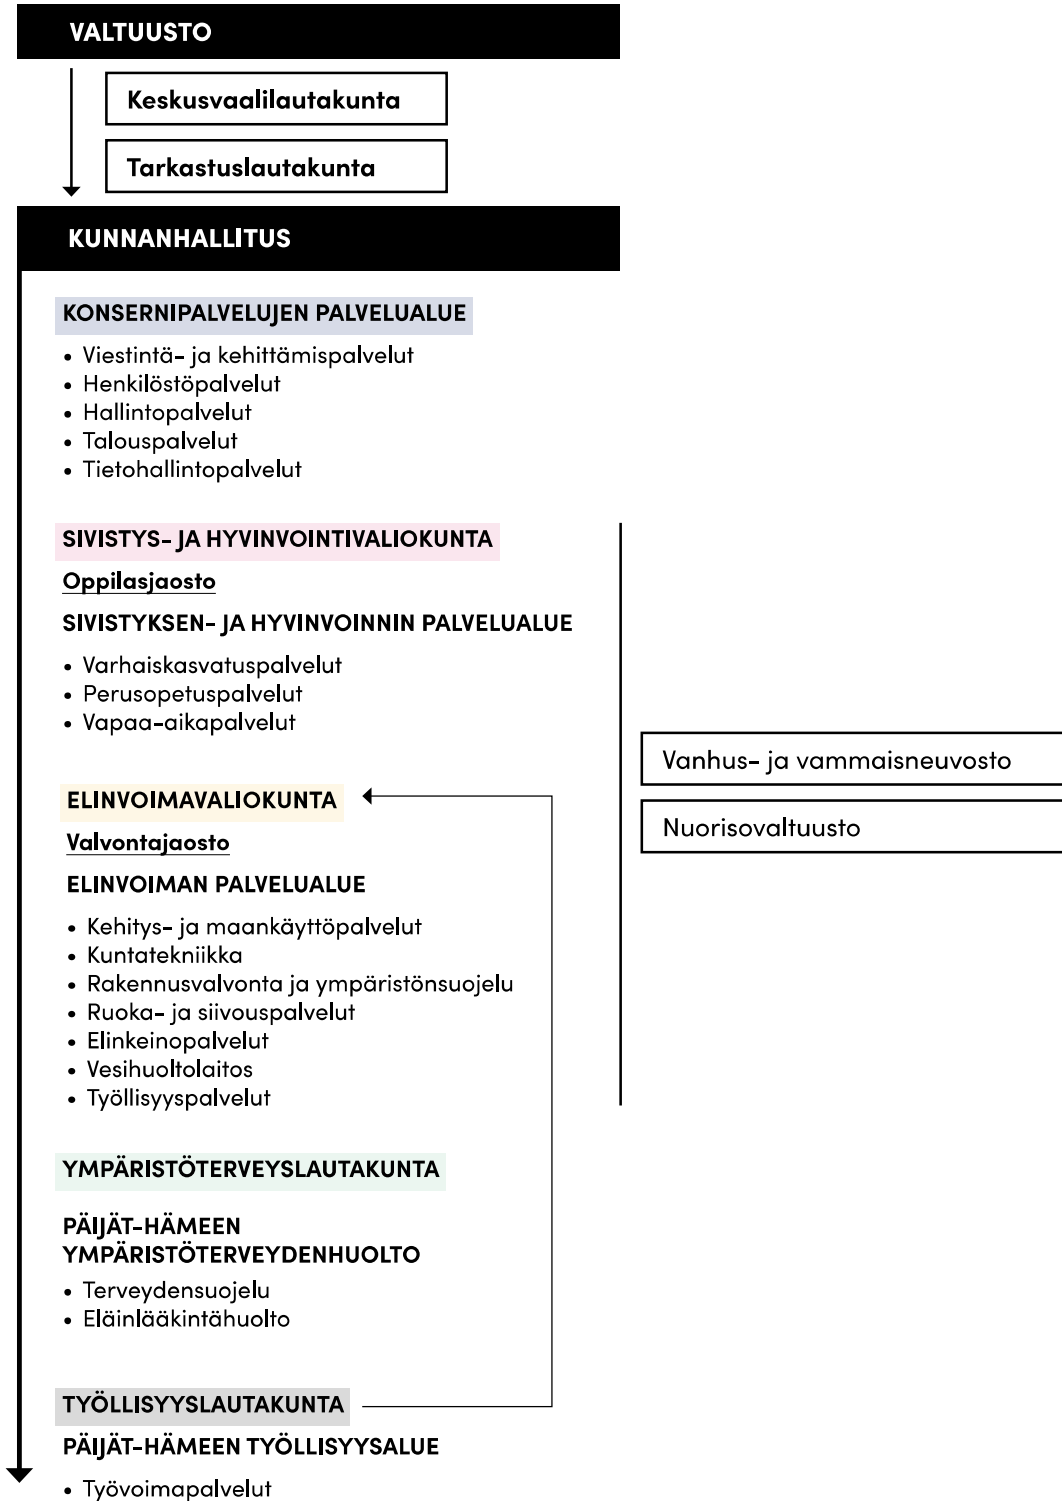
VALTUUSTO

Keskusvaalilautakunta

Tarkastuslautakunta

KUNNANHALLITUS

KONSERNIPALVELUJEN PALVELUALUE

• Viestintä- ja kehittämispalvelut
• Henkilöstöpalvelut
• Hallintopalvelut
• Talouspalvelut
• Tietohallintopalvelut

SIVISTYS- JA HYVINVOINTIVALIOKUNTA

Oppilasjaosto

SIVISTYKSEN- JA HYVINVOINNIN PALVELUALUE

• Varhaiskasvatuspalvelut
• Perusopetuspalvelut
• Vapaa-aikapalvelut

ELINVOIMAVALIOKUNTA

Valvontajaosto

ELINVOIMAN PALVELUALUE

• Kehitys- ja maankäyttöpalvelut
• Kuntatekniikka
• Rakennusvalvonta ja ympäristönsuojelu
• Ruoka- ja siivouspalvelut
• Elinkeinopalvelut
• Vesihuoltolaitos
• Työllisyyspalvelut

YMPÄRISTÖTERVEYSLAUTAKUNTA

PÄIJÄT-HÄMEEN YMPÄRISTÖTERVEYDENHUOLTO

• Terveydensuojelu
• Eläinlääkintähuolto

TYÖLLISYYSLAUTAKUNTA

PÄIJÄT-HÄMEEN TYÖLLISYYSALUE

• Työvoimapalvelut

Vanhus- ja vammaisneuvosto

Nuorisovaltuusto